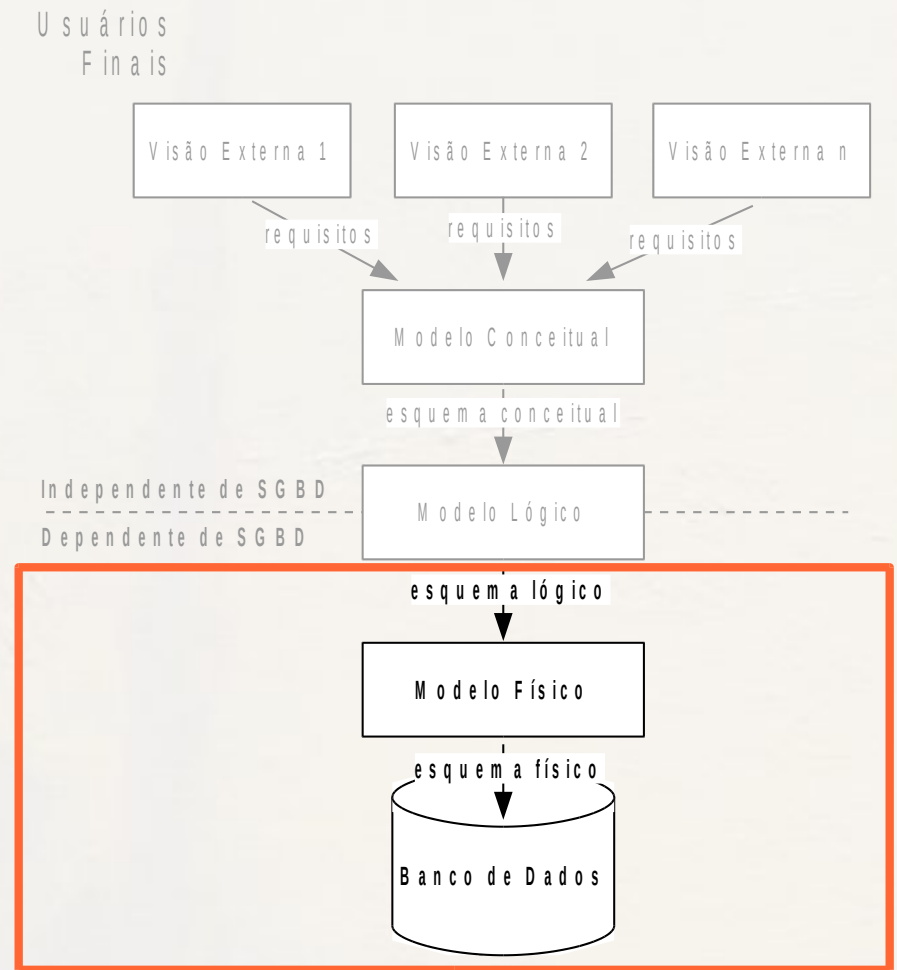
Usuários Finais

Visão Externa 1

Visão Externa 2

Visão Externa n

requisitos

requisitos

requisitos

Modelo Conceitual

esquema conceitual

Independente de SGBD

Modelo Lógico

Dependente de SGBD

esquema lógico

Modelo Físico

esquema físico

Banco de Dados